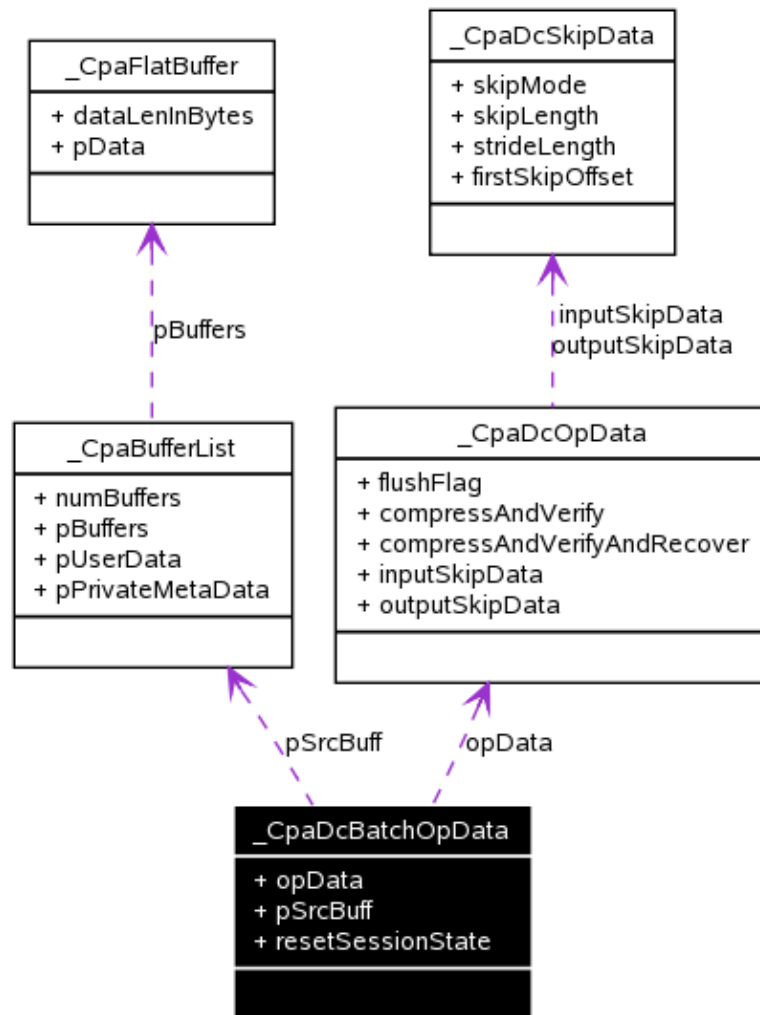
_CpaFlatBuffer

+ dataLenInBytes
+ pData

_CpaDcSkipData

+ skipMode
+ skipLength
+ strideLength
+ firstSkipOffset

pBuffers

inputSkipData
outputSkipData

_CpaBufferList

+ numBuffers
+ pBuffers
+ pUserData
+ pPrivateMetaData

_CpaDcOpData

+ flushFlag
+ compressAndVerify
+ compressAndVerifyAndRecover
+ inputSkipData
+ outputSkipData

pSrcBuff

opData

_CpaDcBatchOpData

+ opData
+ pSrcBuff
+ resetSessionState